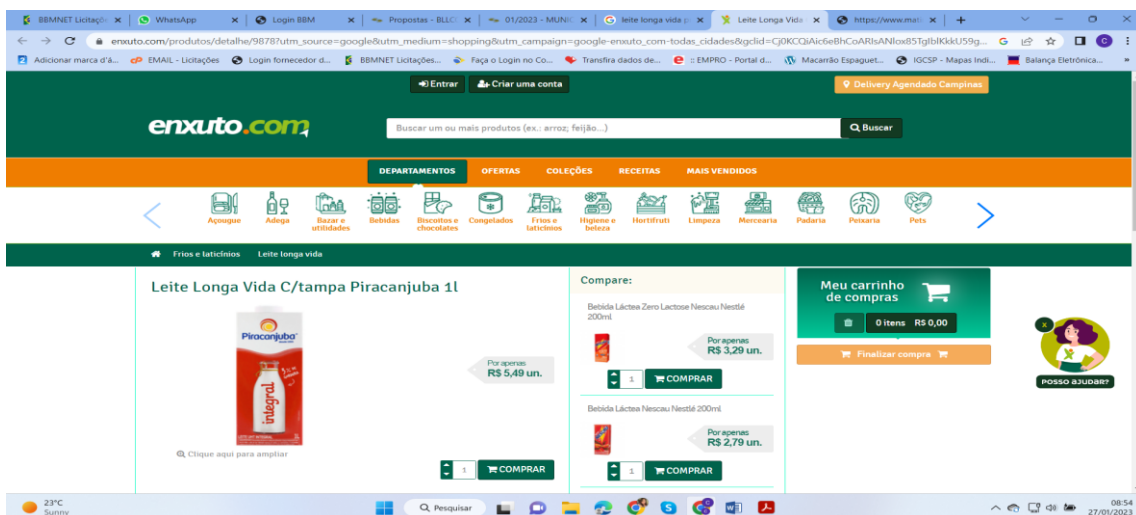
BBMNET Licitaçõ ×  WhatsApp ×  Login BBM ×  Propostas - BLLC ×  01/2023 - MUNI ×  leite longa vida ×  Leite Longa Vida ×  https://www.mat ×  +

enxuto.com/produtos/detalhe/9878?utm_source=google&utm_medium=shopping&utm_campaign=google-enxuto_com-todas_cidades&gclid=Cj0KCQiAic6eBhCoARIsANlox85TglblKkkU59g...

Adicionar marca d'á...  EMAIL - Licitações  Login fornecedor d...  BBMNET Licitações...  Faça o Login no Co...  Transfira dados de...  :: EMPRO - Portal d...  Macarrão Espaguet...  IGCSP - Mapas Indi...  Balança Eletrônica...

Entrar  Criar uma conta  Delivery Agendado Campinas

enxuto.com

Buscar um ou mais produtos (ex.: arroz; feijão...)  Buscar

DEPARTAMENTOS  OFERTAS  COLEÇÕES  RECEITAS  MAIS VENDIDOS

Açougue  Adega  Bazar e utilidades  Bebidas  Biscoitos e chocolates  Congelados  Frios e laticínios  Higiene e beleza  Hortifruti  Limpeza  Mercearia  Padaria  Peixaria  Pets

Frios e laticínios  Leite longa vida

Leite Longa Vida C/tampa Piracanjuba 1l

Piracanjuba
integral

Por apenas
R$ 5,49 un.

Clique aqui para ampliar

1  COMPRAR

Compare:

Bebida Láctea Zero Lactose Nescau Nestlé 200ml

Por apenas
R$ 3,29 un.

1  COMPRAR

Bebida Láctea Nescau Nestlé 200ml

Por apenas
R$ 2,79 un.

1  COMPRAR

Meu carrinho de compras

0 itens  R$ 0,00

Finalizar compra

POSSO AJUDAR?

23°C
Sunny

Pesquisar

08:54
27/01/2023